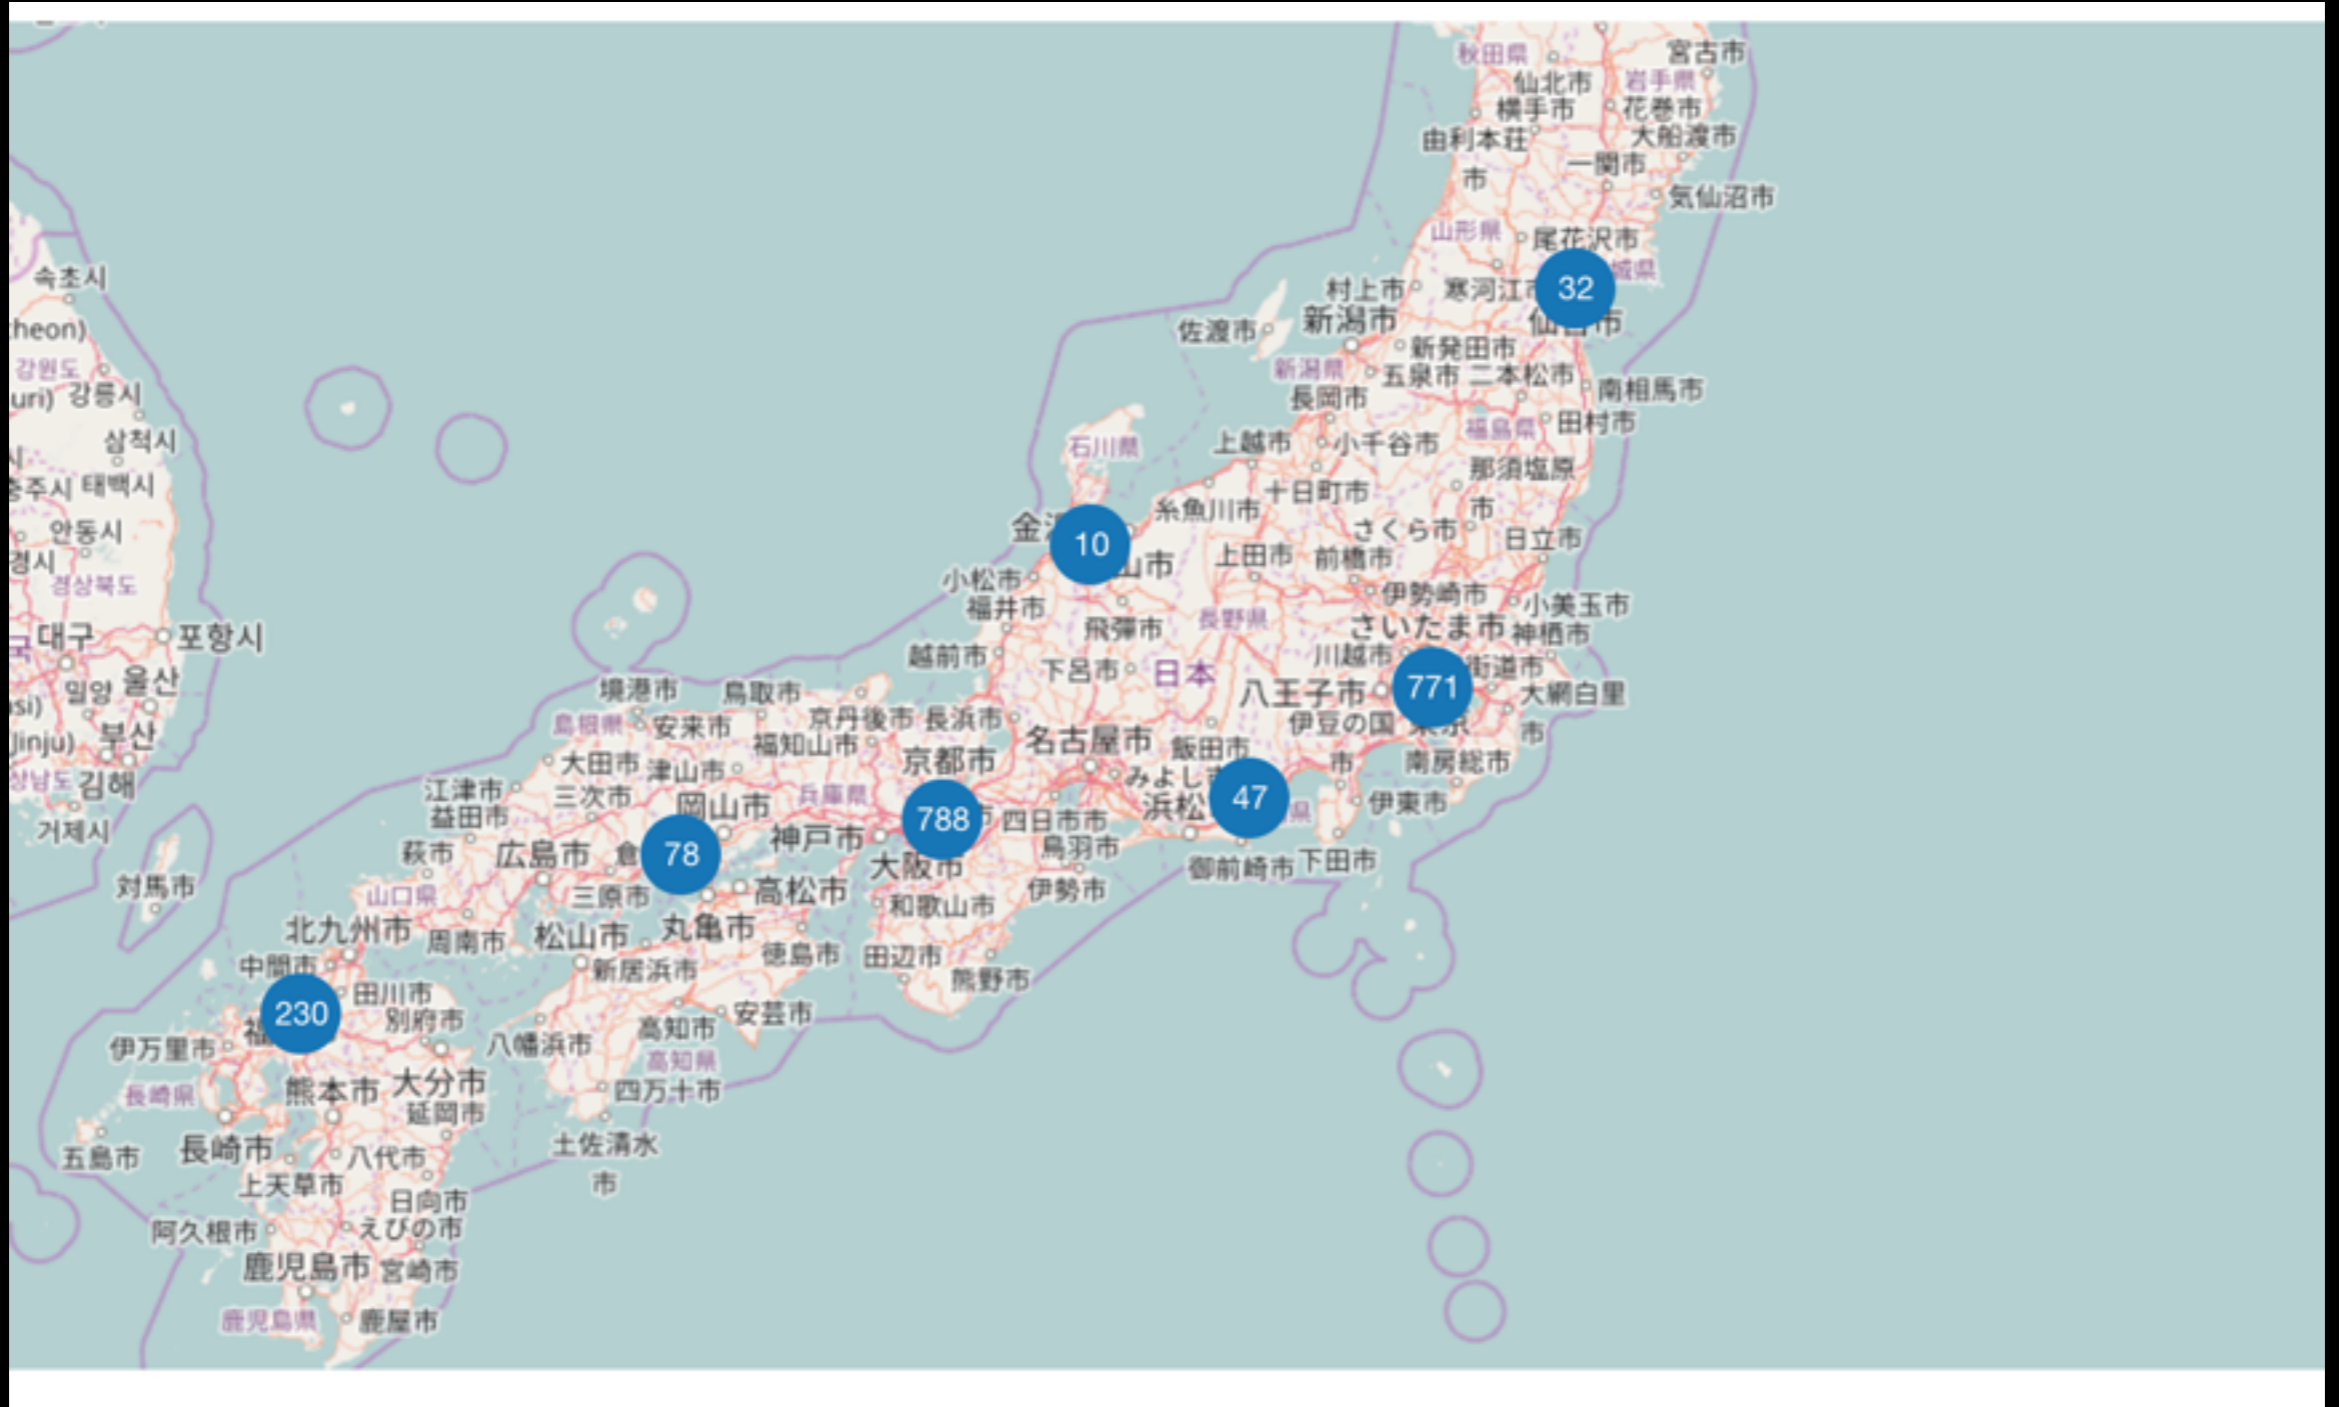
秋田県
宮古市
仙北市
岩手県
横手市
花巻市
由利本荘
大船渡市
市
一関市
気仙沼市
山形県
尾花沢市
城県
村上市
寒河江市
32
仙台市
佐渡市
新潟市
新発田市
新潟県
五泉市
二本松市
南相馬市
長岡市
福島県
田村市
石川県
上越市
小千谷市
那須塩原
十日町市
市
糸魚川市
金沢
10
山市
さくら市
日立市
上田市
前橋市
小松市
伊勢崎市
小美玉市
福井市
飛騨市
長野県
さいたま市
神栖市
越前市
川越市
下呂市
日本
771
街道市
八王子市
大網白里
伊豆の国
東京
市
名古屋市
飯田市
市
南房総市
みよし市
浜松
47
県
伊東市
御前崎市
下田市
속초시
heon)
강원도
uri)
강릉시
삼척시
주시
태백시
안동시
경시
경상북도
대구
포항시
밀양
울산
si)
부산
Jinju)
상남도
김해
거제시
境港市
鳥取市
島根県
安来市
京丹後市
長浜市
福知山市
京都市
大田市
津山市
江津市
三次市
岡山市
兵庫県
益田市
788
四日市市
萩市
広島市
倉
78
神戸市
鳥羽市
大阪市
三原市
高松市
伊勢市
対馬市
山口県
和歌山市
北九州市
周南市
松山市
丸亀市
徳島市
田辺市
中間市
新居浜市
熊野市
230
田川市
別府市
安芸市
伊万里市
福
八幡浜市
高知市
高知県
長崎県
熊本市
大分市
四万十市
延岡市
五島市
長崎市
八代市
土佐清水
上天草市
市
日向市
阿久根市
えびの市
鹿児島市
宮崎市
鹿児島県
鹿屋市